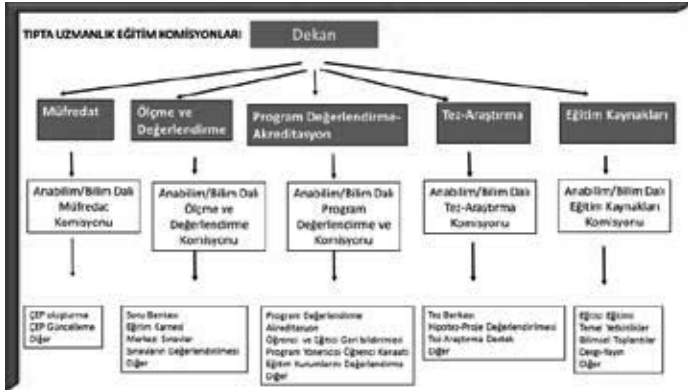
TIPTA UZMANLIK EĞİTİM KOMİSYONLARI

Dekan

Müfredat

Ölçme ve Değerlendirme

Program Değerlendirme-Akreditasyon

Tez-Araştırma

Eğitim Kaynakları

Anabilim/Bilim Dalı Müfredat Komisyonu

Anabilim/Bilim Dalı Ölçme ve Değerlendirme Komisyonu

Anabilim/Bilim Dalı Program Değerlendirme ve Komisyonu

Anabilim/Bilim Dalı Tez-Araştırma Komisyonu

Anabilim/Bilim Dalı Eğitim Kaynakları Komisyonu

ÇEP oluşturma
ÇEP Güncelleme
Diğer

Soru Bankası
Eğitim Karnesi
Merkezi Sınavlar
Sınavların Değerlendirilmesi
Diğer

Program Değerlendirme
Akreditasyon
Öğrenci ve Eğitici Geri bildirimleri
Program Yöneticisi Öğrenci Kanaati
Eğitim Kurumlarını Değerlendirme
Diğer

Tez Bankası
Hipotez-Proje Değerlendirilmesi
Tez Araştırma Destek
Diğer

Eğitici Eğitimi
Temel Yetkinlikler
Bilimsel Toplantılar
Çeviri-Yayın
Diğer